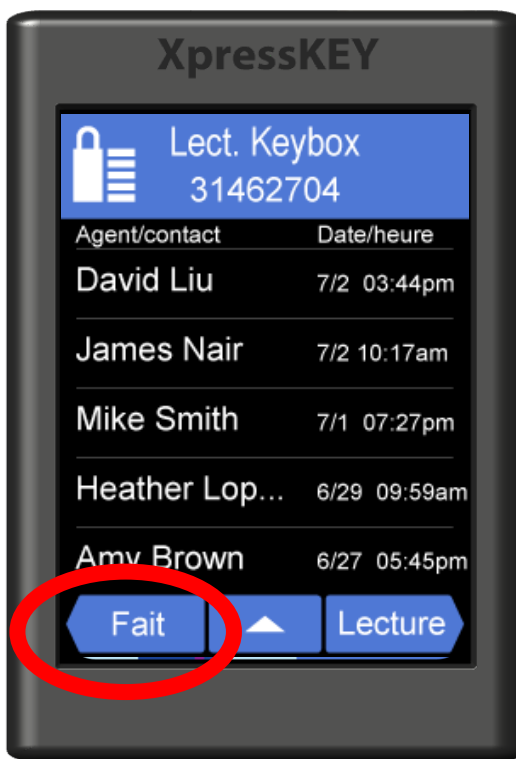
XpressKEY

Lect. Keybox
31462704

| Agent/contact | Date/heure |
|---|---|
| David Liu | 7/2 03:44pm |
| James Nair | 7/2 10:17am |
| Mike Smith | 7/1 07:27pm |
| Heather Lop... | 6/29 09:59am |
| Amy Brown | 6/27 05:45pm |

Fait
Lecture